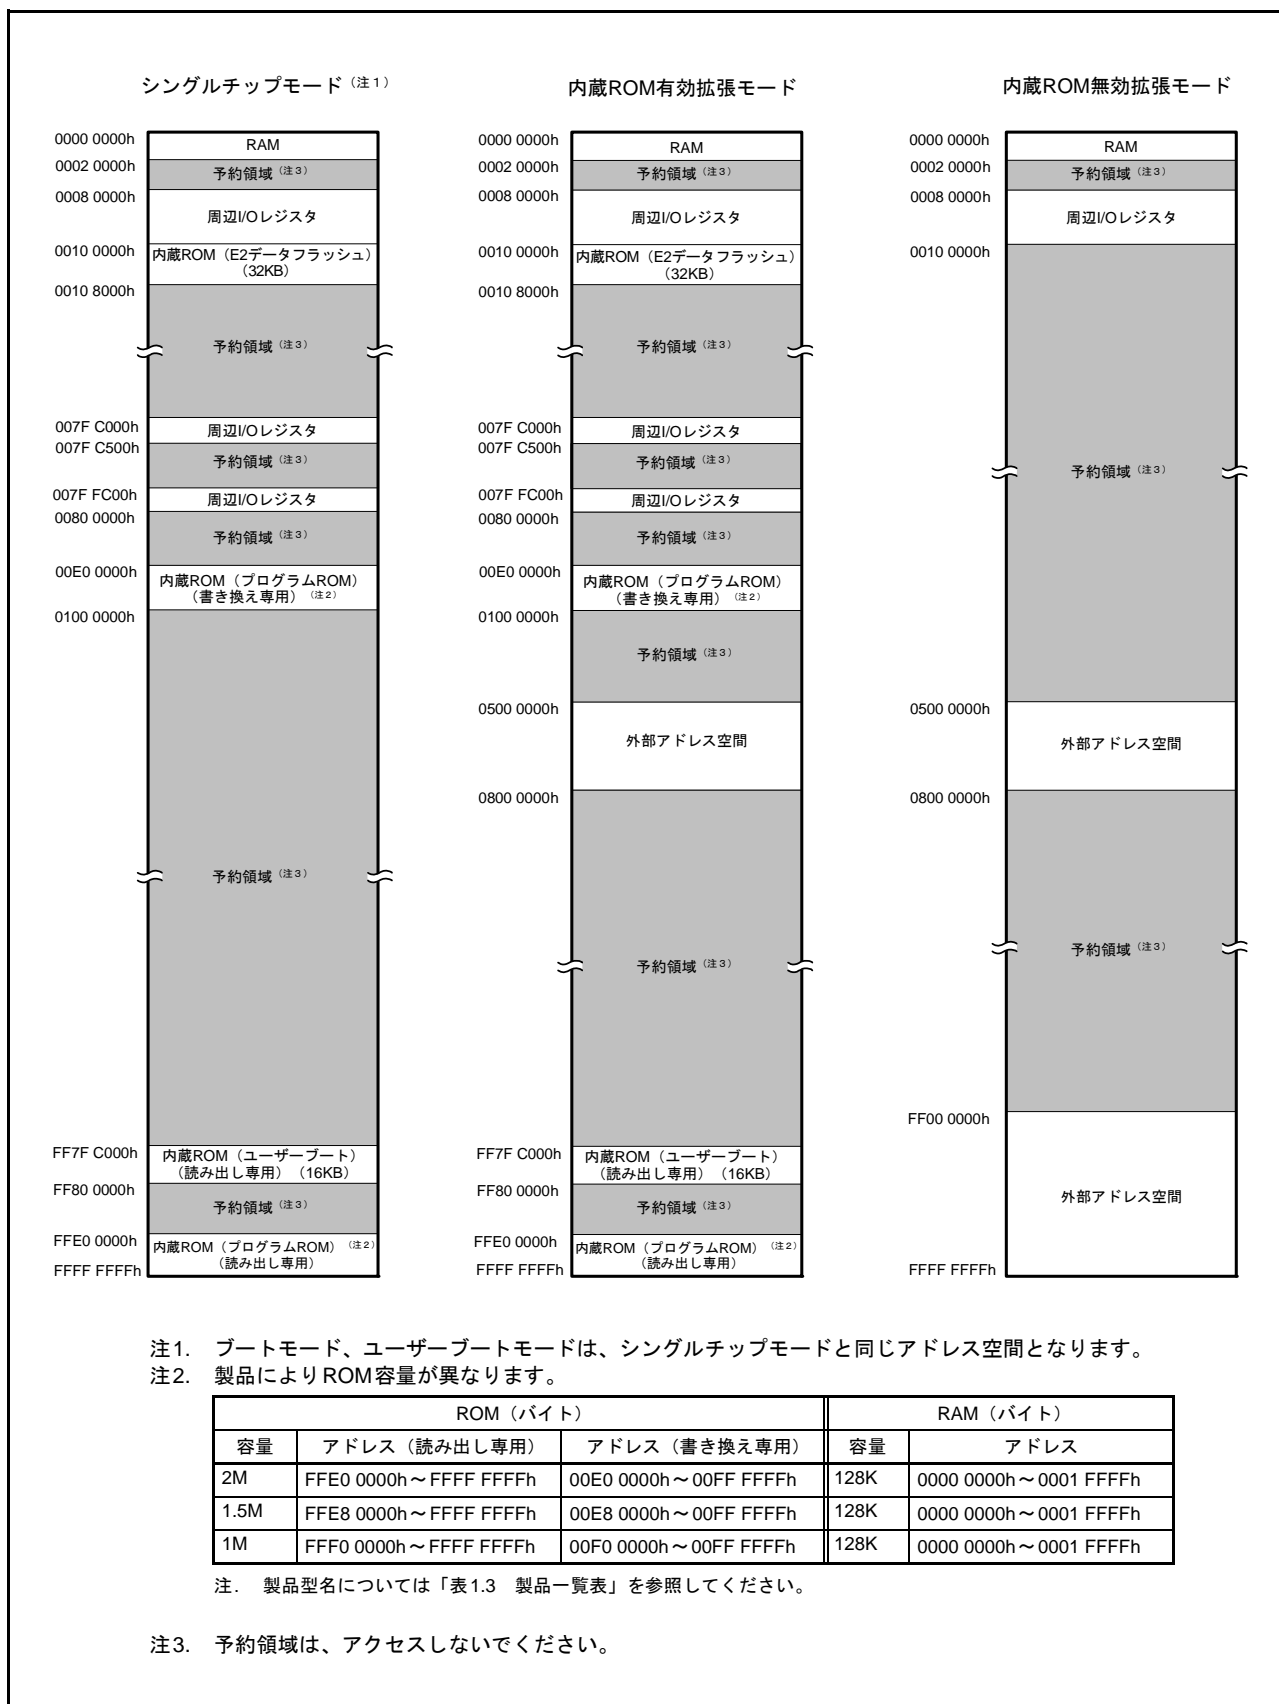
シングルチップモード（注1）

0000 0000h
RAM
0002 0000h
予約領域（注3）
0008 0000h
周辺I/Oレジスタ
0010 0000h
内蔵ROM（E2データフラッシュ）（32KB）
0010 8000h
予約領域（注3）
007F C000h
周辺I/Oレジスタ
007F C500h
予約領域（注3）
007F FC00h
周辺I/Oレジスタ
0080 0000h
予約領域（注3）
00E0 0000h
内蔵ROM（プログラムROM）（書き換え専用）（注2）
0100 0000h
予約領域（注3）
FF7F C000h
内蔵ROM（ユーザーブート）（読み出し専用）（16KB）
FF80 0000h
予約領域（注3）
FFE0 0000h
内蔵ROM（プログラムROM）（注2）（読み出し専用）
FFFF FFFFh

内蔵ROM有効拡張モード

0000 0000h
RAM
0002 0000h
予約領域（注3）
0008 0000h
周辺I/Oレジスタ
0010 0000h
内蔵ROM（E2データフラッシュ）（32KB）
0010 8000h
予約領域（注3）
007F C000h
周辺I/Oレジスタ
007F C500h
予約領域（注3）
007F FC00h
周辺I/Oレジスタ
0080 0000h
予約領域（注3）
00E0 0000h
内蔵ROM（プログラムROM）（書き換え専用）（注2）
0100 0000h
予約領域（注3）
0500 0000h
外部アドレス空間
0800 0000h
予約領域（注3）
FF7F C000h
内蔵ROM（ユーザーブート）（読み出し専用）（16KB）
FF80 0000h
予約領域（注3）
FFE0 0000h
内蔵ROM（プログラムROM）（注2）（読み出し専用）
FFFF FFFFh

内蔵ROM無効拡張モード

0000 0000h
RAM
0002 0000h
予約領域（注3）
0008 0000h
周辺I/Oレジスタ
0010 0000h
予約領域（注3）
0500 0000h
外部アドレス空間
0800 0000h
予約領域（注3）
FF00 0000h
外部アドレス空間
FFFF FFFFh

注1. ブートモード、ユーザーブートモードは、シングルチップモードと同じアドレス空間となります。
注2. 製品によりROM容量が異なります。

| ROM（バイト） | | | RAM（バイト） | |
|---|---|---|---|---|
| 容量 | アドレス（読み出し専用） | アドレス（書き換え専用） | 容量 | アドレス |
| 2M | FFE0 0000h～FFFF FFFFh | 00E0 0000h～00FF FFFFh | 128K | 0000 0000h～0001 FFFFh |
| 1.5M | FFE8 0000h～FFFF FFFFh | 00E8 0000h～00FF FFFFh | 128K | 0000 0000h～0001 FFFFh |
| 1M | FFF0 0000h～FFFF FFFFh | 00F0 0000h～00FF FFFFh | 128K | 0000 0000h～0001 FFFFh |

注. 製品型名については「表1.3 製品一覧表」を参照してください。

注3. 予約領域は、アクセスしないでください。